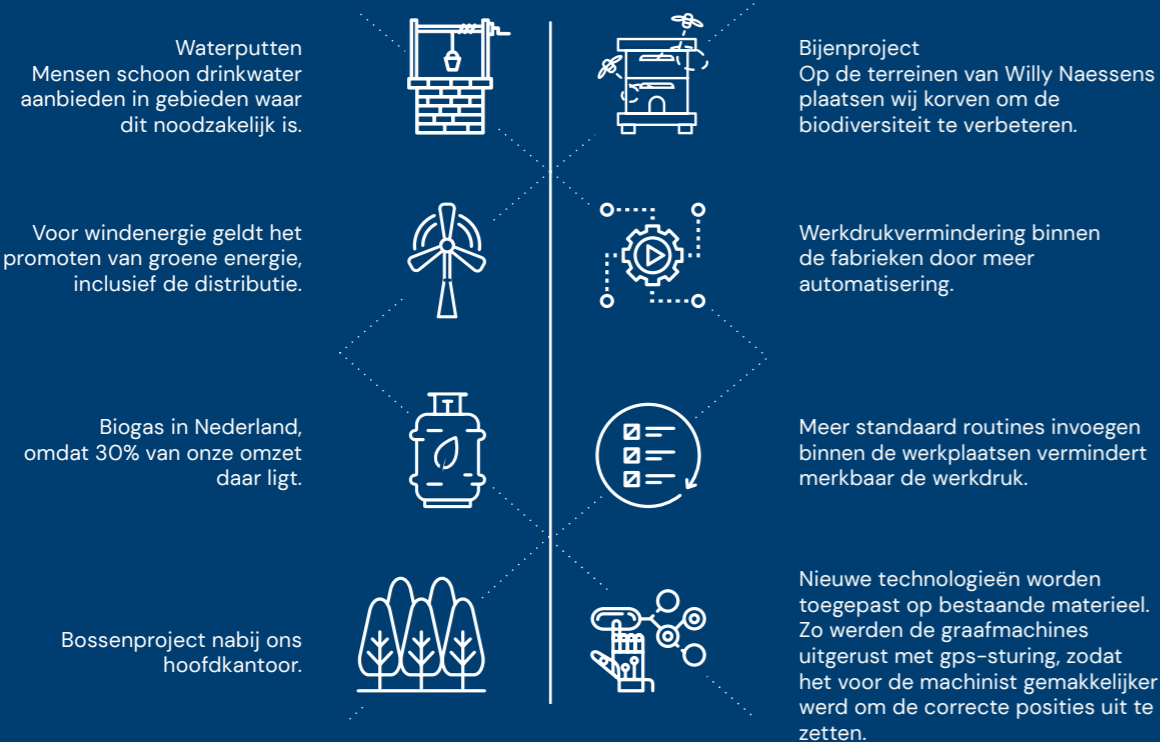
Waterputten
Mensen schoon drinkwater aanbieden in gebieden waar dit noodzakelijk is.

Voor windenergie geldt het promoten van groene energie, inclusief de distributie.

Biogas in Nederland, omdat 30% van onze omzet daar ligt.

Bossenproject nabij ons hoofdkantoor.

Bijenproject
Op de terreinen van Willy Naessens plaatsen wij korven om de biodiversiteit te verbeteren.

Werkdrukvermindering binnen de fabrieken door meer automatisering.

Meer standaard routines invoegen binnen de werkplaatsen vermindert merkbaar de werkdruk.

Nieuwe technologieën worden toegepast op bestaande materieel. Zo werden de graafmachines uitgerust met gps-sturing, zodat het voor de machinist gemakkelijker werd om de correcte posities uit te zetten.